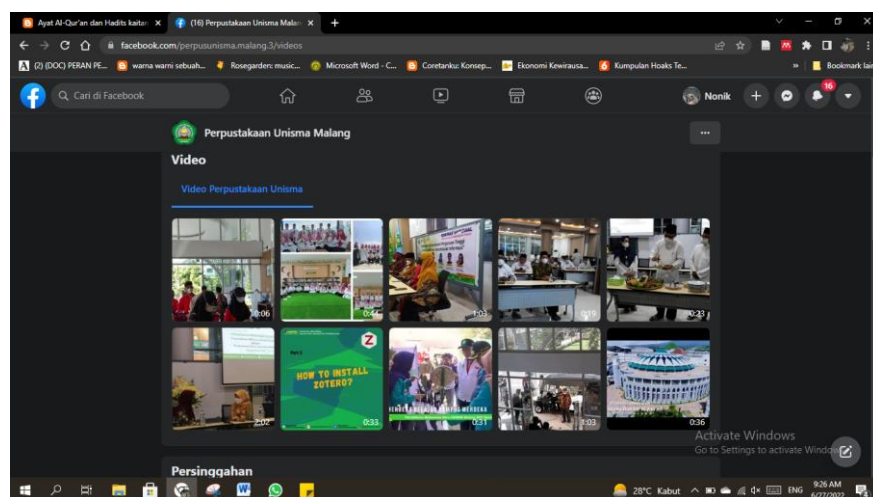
Ayat Al-Qur'an dan Hadits kaitan ×
(16) Perpustakaan Unisma Malan ×
+
facebook.com/perpusunisma.malang.3/videos
(2) (DOC) PERAN PE...
warna warni sebuah...
Rosegarden: music...
Microsoft Word - C...
Coretanku: Konsep...
Ekonomi Kewirausa...
Kumpulan Hoaks Te...
»
Bookmark lain
Cari di Facebook
Nonik
16
Perpustakaan Unisma Malang
...
Video
Video Perpustakaan Unisma
0:06
0:44
1:03
0:19
0:23
2:02
HOW TO INSTALL ZOTERO?
0:33
0:31
1:03
0:36
Activate Windows
Go to Settings to activate Windows.
Persinggahan
28°C Kabut
ENG
9:26 AM
6/27/2022